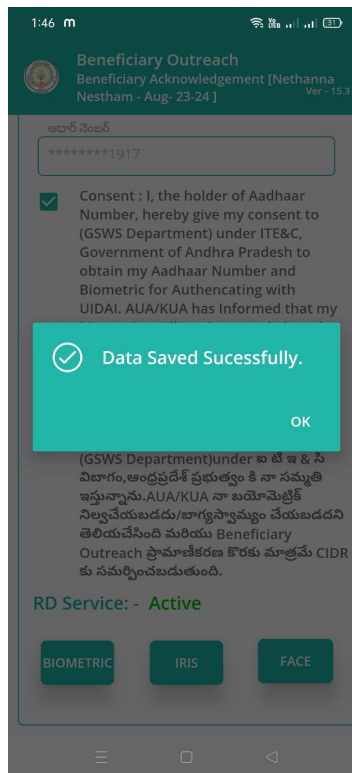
1:46 m

51

Beneficiary Outreach
Beneficiary Acknowledgement [Nethanna Nestham - Aug- 23-24 ]
Ver - 15.3

ఆధార్ నెంబర్
********1917

Consent : I, the holder of Aadhaar Number, hereby give my consent to (GSWS Department) under ITE&C, Government of Andhra Pradesh to obtain my Aadhaar Number and Biometric for Authencating with UIDAI. AUA/KUA has Informed that my

Data Saved Sucessfully.

OK

(GSWS Department)under ఐ టి ఇ & సి విభాగం,ఆంధ్రప్రదేశ్ ప్రభుత్వం కి నా సమ్మతి ఇస్తున్నాను.AUA/KUA నా బయోమెట్రిక్ నిల్వచేయబడదు/బాగ్యస్వామ్యం చేయబడదని తెలియచేసింది మరియు Beneficiary Outreach ప్రామాణీకరణ కొరకు మాత్రమే CIDR కు సమర్పించబడుతుంది.

RD Service: - Active

BIOMETRIC

IRIS

FACE